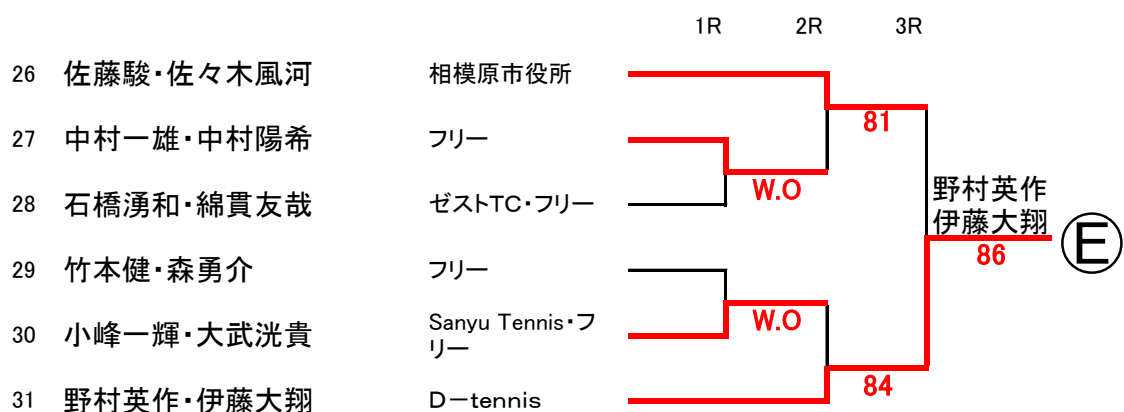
1R 2R 3R

26 佐藤駿・佐々木風河 相模原市役所
27 中村一雄・中村陽希 フリー
28 石橋湧和・綿貫友哉 ゼストTC・フリー
29 竹本健・森勇介 フリー
30 小峰一輝・大武洸貴 Sanyu Tennis・フリー
31 野村英作・伊藤大翔 D－tennis

W.O
81
W.O
84
野村英作
伊藤大翔
86
Ⓔ